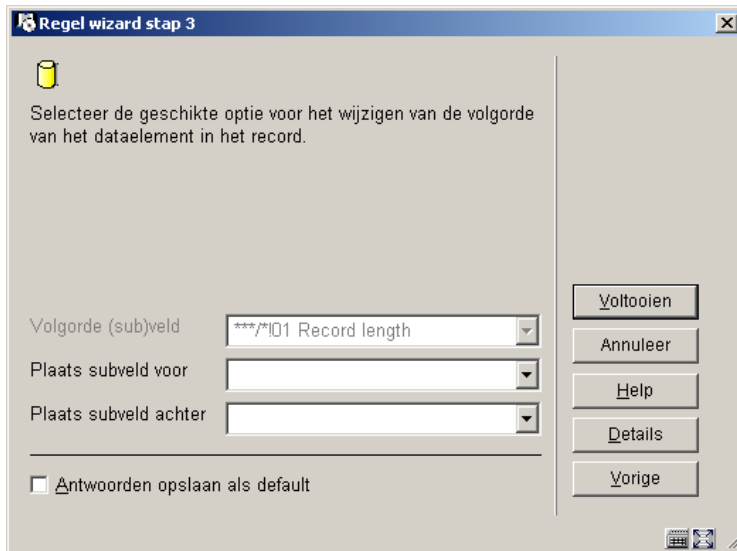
Regel wizard stap 3

Selecteer de geschikte optie voor het wijzigen van de volgorde van het dataelement in het record.

Volgorde (sub)veld ***/*I01 Record length

Plaats subveld voor

Plaats subveld achter

Antwoorden opslaan als default

Voltooien

Annuleer

Help

Details

Vorige